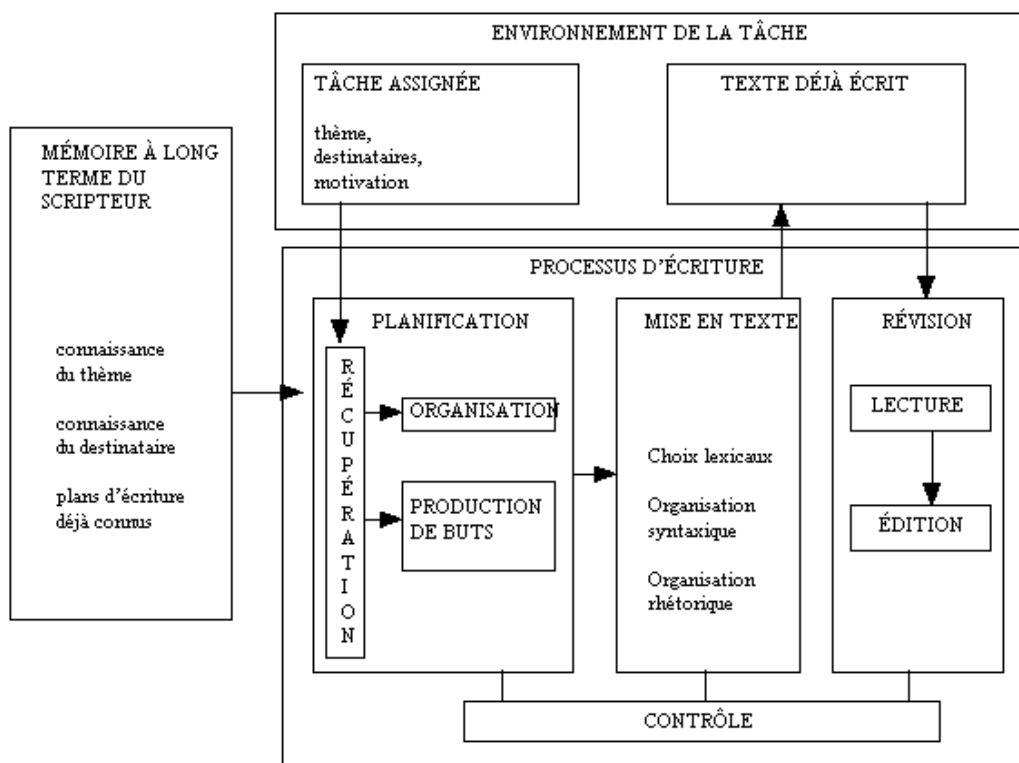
ENVIRONNEMENT DE LA TÂCHE

TÂCHE ASSIGNÉE

thème,
destinataires,
motivation

TEXTE DÉJÀ ÉCRIT

MÉMOIRE À LONG TERME DU SCRIPTEUR

connaissance du thème

connaissance du destinataire

plans d'écriture déjà connus

PROCESSUS D'ÉCRITURE

PLANIFICATION

RÉCUPÉRATION

ORGANISATION

PRODUCTION DE BUTS

MISE EN TEXTE

Choix lexicaux

Organisation syntaxique

Organisation rhétorique

RÉVISION

LECTURE

ÉDITION

CONTRÔLE